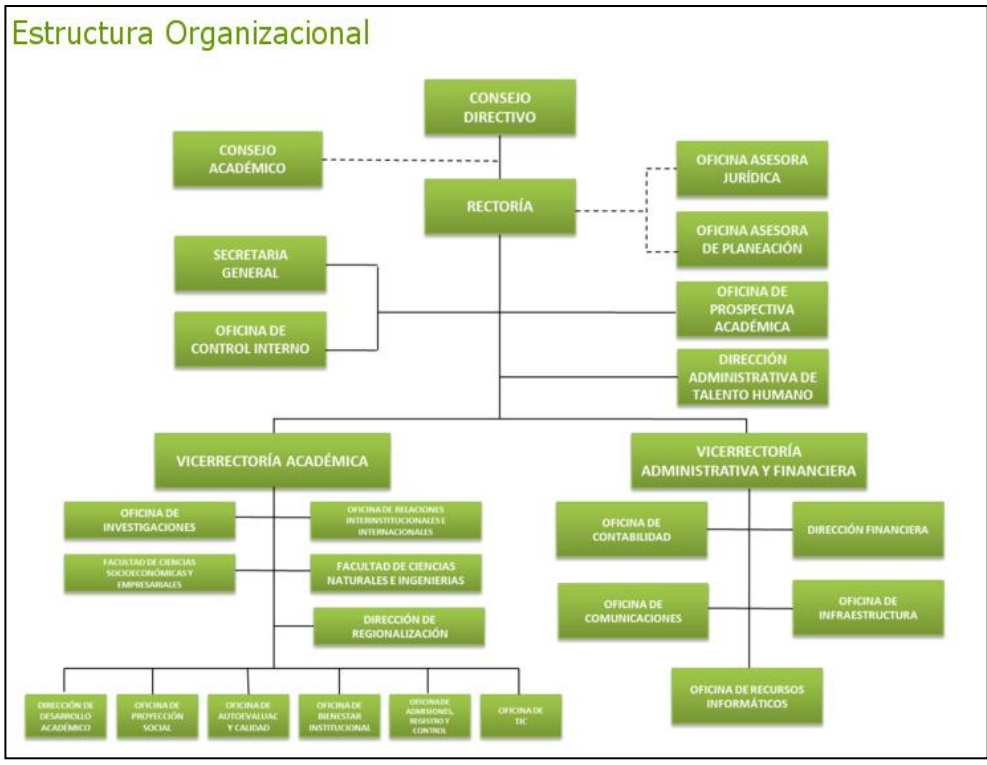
Estructura Organizacional

CONSEJO DIRECTIVO

CONSEJO ACADÉMICO

RECTORÍA

OFICINA ASESORA JURÍDICA

OFICINA ASESORA DE PLANEACIÓN

SECRETARIA GENERAL

OFICINA DE CONTROL INTERNO

OFICINA DE PROSPECTIVA ACADÉMICA

DIRECCIÓN ADMINISTRATIVA DE TALENTO HUMANO

VICERRECTORÍA ACADÉMICA

VICERRECTORÍA ADMINISTRATIVA Y FINANCIERA

OFICINA DE INVESTIGACIONES

OFICINA DE RELACIONES INTERINSTITUCIONALES E INTERNACIONALES

FACULTAD DE CIENCIAS SOCIOECONÓMICAS Y EMPRESARIALES

FACULTAD DE CIENCIAS NATURALES E INGENIERIAS

DIRECCIÓN DE REGIONALIZACIÓN

OFICINA DE CONTABILIDAD

DIRECCIÓN FINANCIERA

OFICINA DE COMUNICACIONES

OFICINA DE INFRAESTRUCTURA

OFICINA DE RECURSOS INFORMÁTICOS

DIRECCIÓN DE DESARROLLO ACADÉMICO

OFICINA DE PROYECCIÓN SOCIAL

OFICINA DE AUTOEVALUAC Y CALIDAD

OFICINA DE BIENESTAR INSTITUCIONAL

OFICINA DE ADMISIONES, REGISTRO Y CONTROL

OFICINA DE TIC